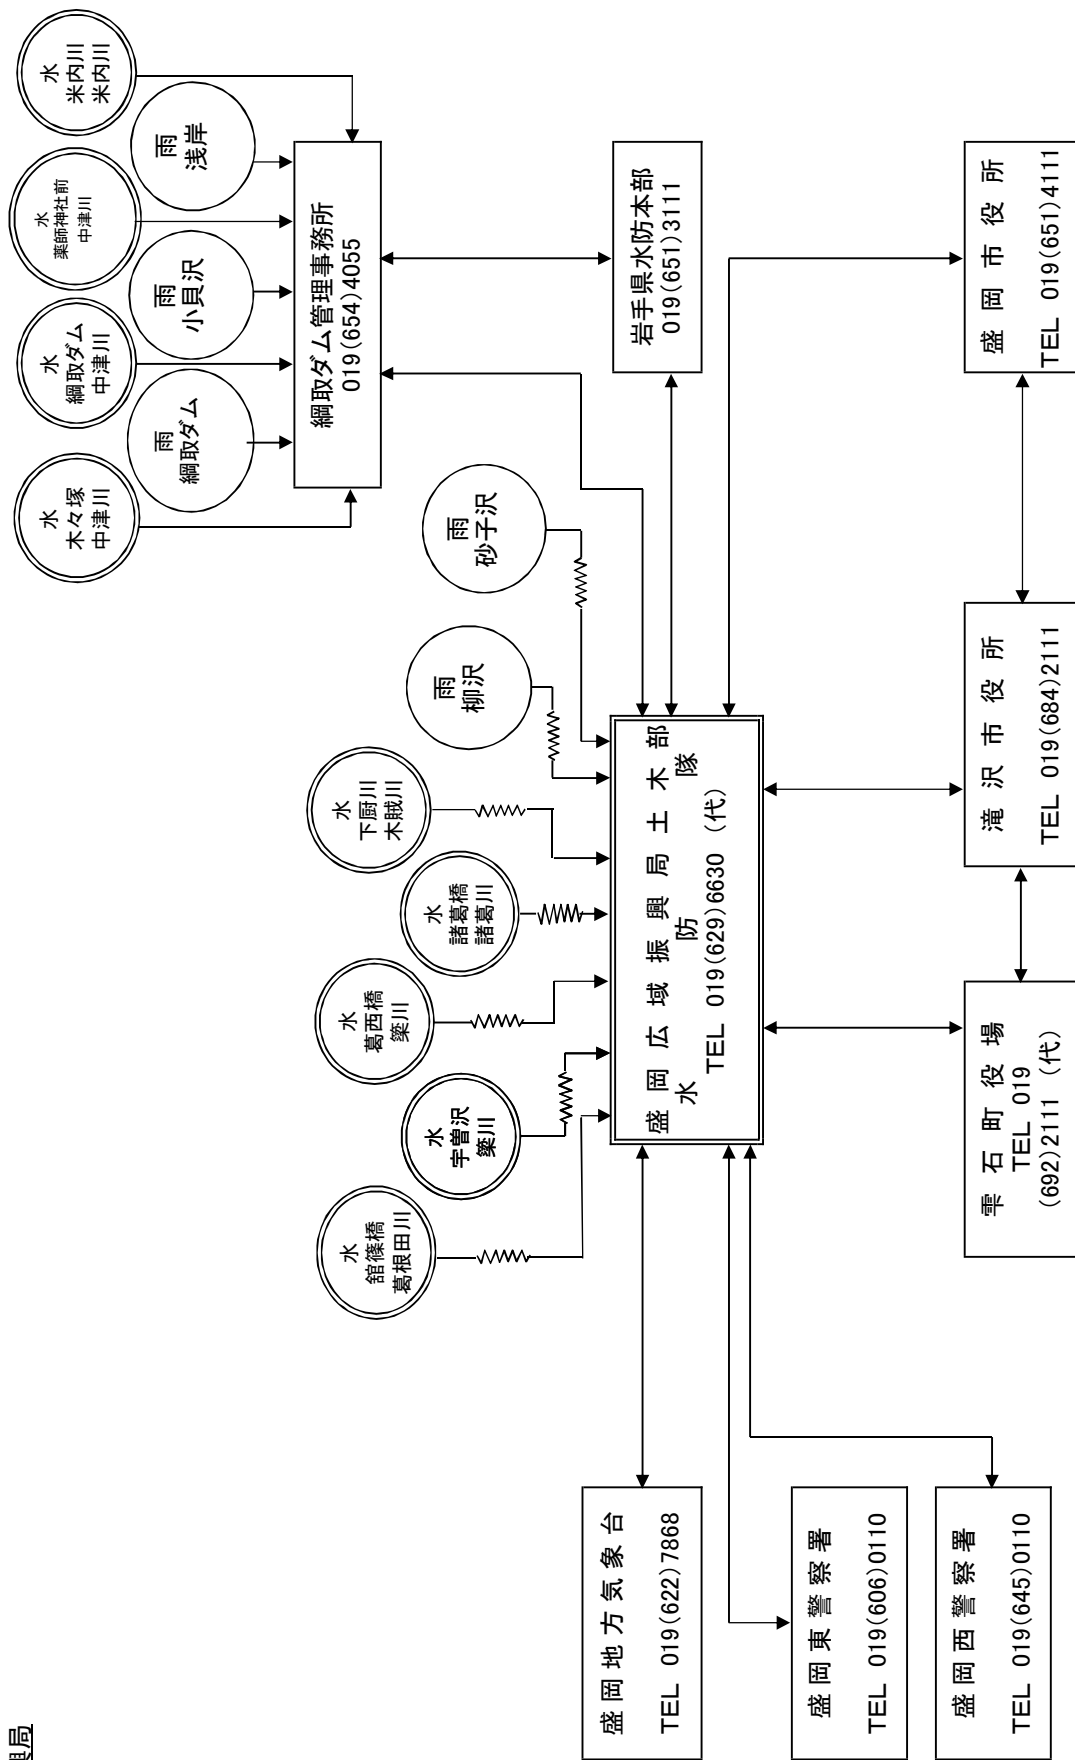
水
米内川
米内川

雨
浅岸

水
薬師神社前
中津川

雨
小貝沢

水
綱取ダム
中津川

雨
綱取ダム

水
木々塚
中津川

綱取ダム管理事務所
019(654)4055

岩手県水防本部
019(651)3111

盛岡市役所
TEL 019(651)4111

雨
砂子沢

雨
柳沢

水
下厨川
木賊川

水
諸葛橋
諸葛川

水
葛西橋
簗川

水
宇曽沢
簗川

水
舘條橋
葛根田川

盛岡広域振興局土木部
水防隊
TEL 019(629)6630（代）

滝沢市役所
TEL 019(684)2111

雫石町役場
TEL 019
(692)2111（代）

盛岡地方気象台
TEL 019(622)7868

盛岡東警察署
TEL 019(606)0110

盛岡西警察署
TEL 019(645)0110

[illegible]局